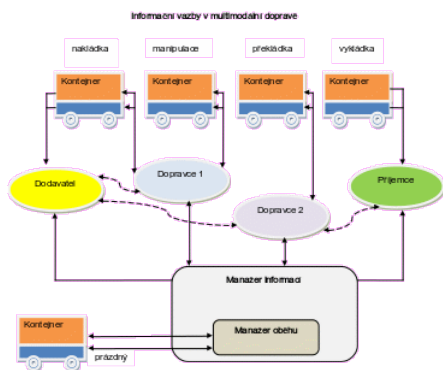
Informační vazby v multimodální dopravě

nakládka

manipulace

překládka

vykládka

Kontejner

Kontejner

Kontejner

Kontejner

Dodavatel

Dopravce 1

Dopravce 2

Příjemce

Manažer informací

Kontejner

Manažer oběhu

prázdný